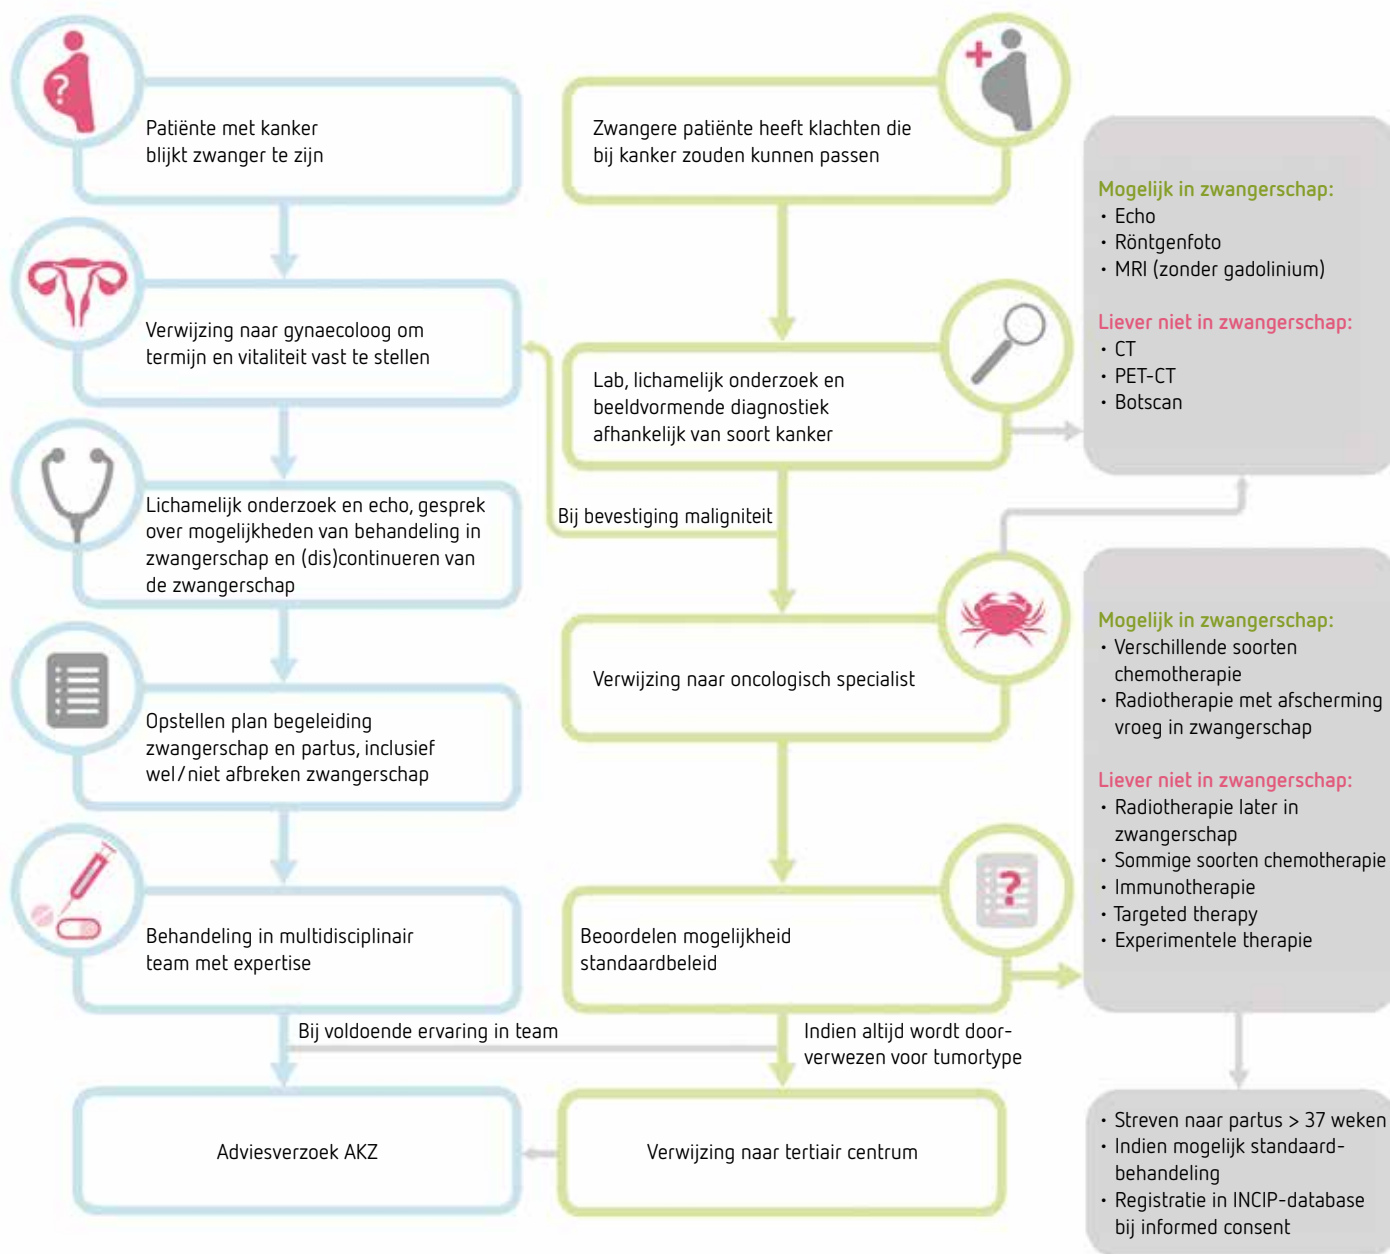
Patiënte met kanker blijkt zwanger te zijn

Zwangere patiënte heeft klachten die bij kanker zouden kunnen passen

Mogelijk in zwangerschap:
• Echo
• Röntgenfoto
• MRI (zonder gadolinium)

Liever niet in zwangerschap:
• CT
• PET-CT
• Botscan

Verwijzing naar gynaecoloog om termijn en vitaliteit vast te stellen

Lab, lichamelijk onderzoek en beeldvormende diagnostiek afhankelijk van soort kanker

Lichamelijk onderzoek en echo, gesprek over mogelijkheden van behandeling in zwangerschap en (dis)continueren van de zwangerschap

Bij bevestiging maligniteit

Verwijzing naar oncologisch specialist

Mogelijk in zwangerschap:
• Verschillende soorten chemotherapie
• Radiotherapie met afscherming vroeg in zwangerschap

Liever niet in zwangerschap:
• Radiotherapie later in zwangerschap
• Sommige soorten chemotherapie
• Immunotherapie
• Targeted therapy
• Experimentele therapie

Opstellen plan begeleiding zwangerschap en partus, inclusief wel/niet afbreken zwangerschap

Behandeling in multidisciplinair team met expertise

Beoordelen mogelijkheid standaardbeleid

Bij voldoende ervaring in team

Indien altijd wordt doorverwezen voor tumortype

Adviesverzoek AKZ

Verwijzing naar tertiair centrum

• Streven naar partus > 37 weken
• Indien mogelijk standaardbehandeling
• Registratie in INCIP-database bij informed consent